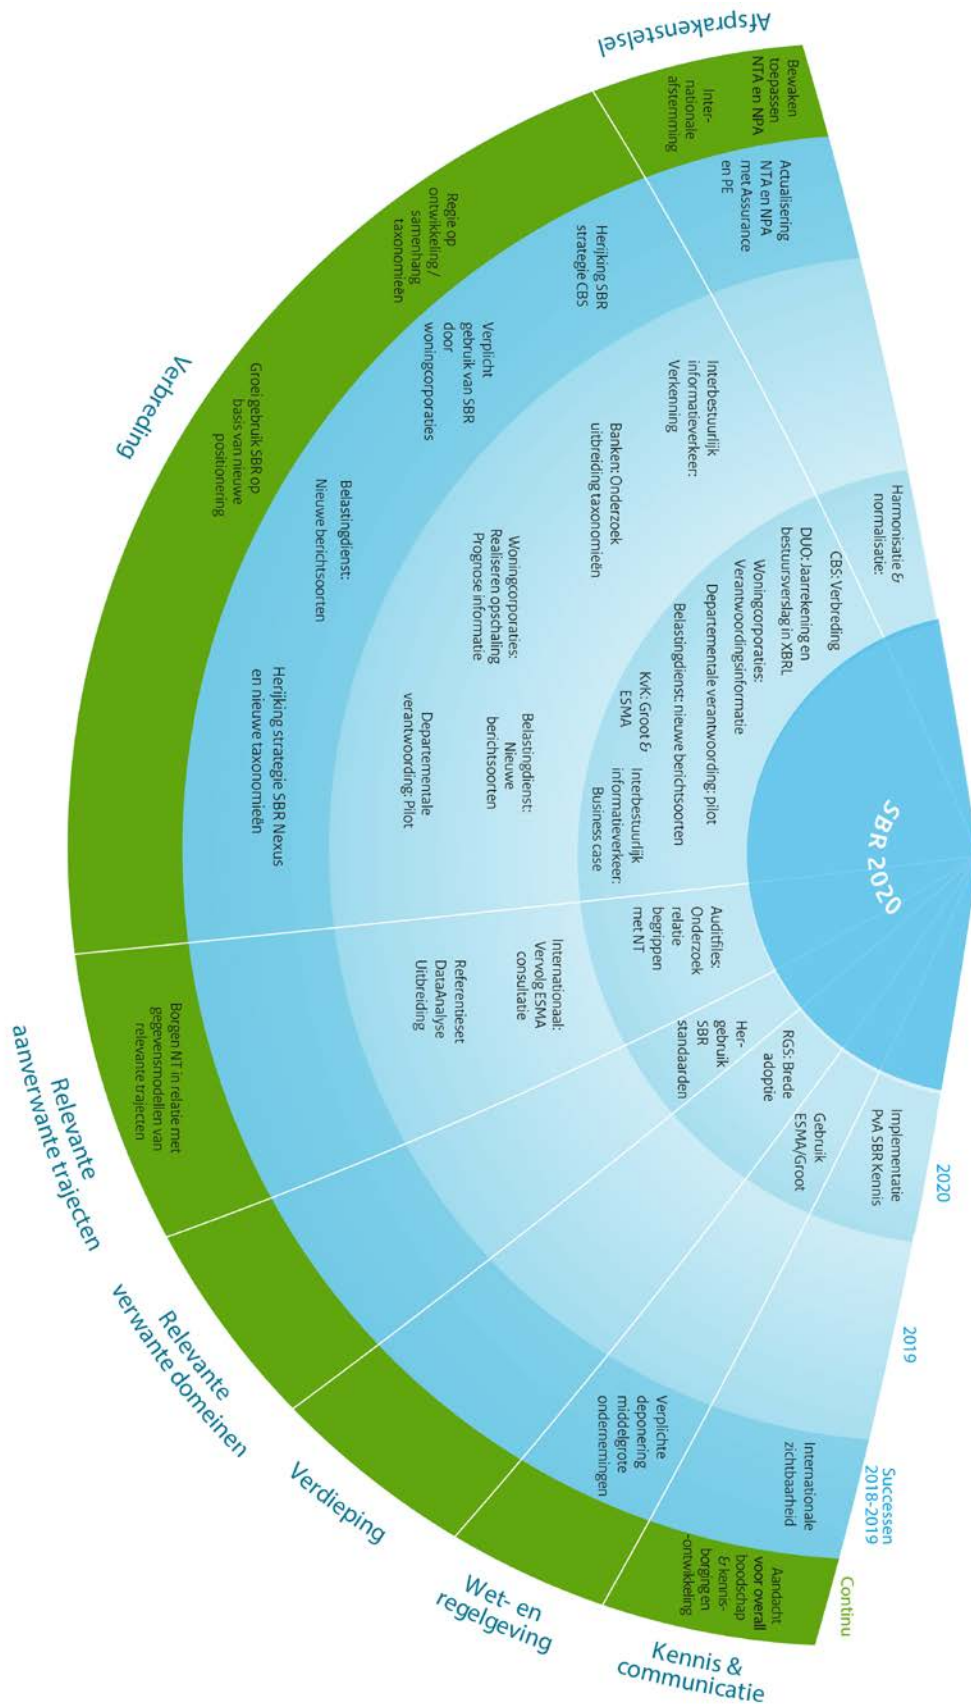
Afsprakenstelsel

Bewaken toepassen NTA en NPA

Inter-nationale afstemming

Actualisering NTA en NPA met Assurance en PE

Herijking SBR strategie CBS

Regie op ontwikkeling/ samenhang taxonomieën

Verplicht gebruik van SBR door woningcorporaties

Groei gebruik SBR op basis van nieuwe positionering

Verbreding

Interbestuurlijk informatieverkeer: Verkenning

Banken: Onderzoek uitbreiding taxonomieën

Harmonisatie & normalisatie:

CBS: Verbreding

DUO: Jaarrekening en bestuursverslag in XBRL

Woningcorporaties: Verantwoordingsinformatie

Departementale verantwoording: pilot

Belastingdienst: nieuwe berichtsoorten

KvK: Groot & ESMA

Interbestuurlijk informatieverkeer: Business case

Woningcorporaties: Realiseren opschaling Prognose informatie

Belastingdienst: Nieuwe berichtsoorten

Departementale verantwoording: Pilot

Belastingdienst: Nieuwe berichtsoorten

Herijking strategie SBR Nexus en nieuwe taxonomieën

SBR 2020

Auditfiles: Onderzoek relatie begrippen met NT

Internationaal: Vervolg ESMA consultatie

Referentieset DataAnalyse Uitbreiding

Borgen NT in relatie met gegevensmodellen van relevante trajecten

Relevante aanverwante trajecten

RGS: Brede adoptie

Her-gebruik SBR standaarden

Gebruik ESMA/Groot

Implementatie PvA SBR Kennis

2020

2019

Relevante verwante domeinen

Verdieping

Verplichte deponering middelgrote ondernemingen

Internationale zichtbaarheid

Successen 2018-2019

Wet- en regelgeving

Aandacht voor overall boodschap & kennis-borging en -ontwikkeling

Continu

Kennis & communicatie